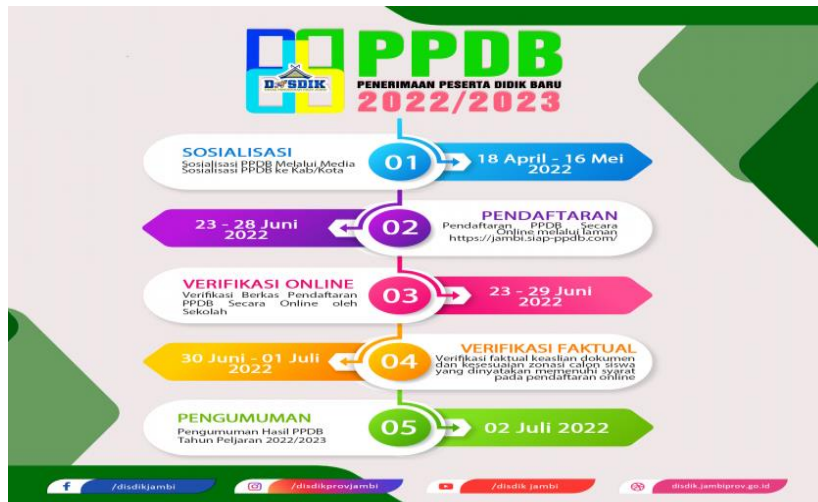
DISDIK

PPDB
PENERIMAAN PESERTA DIDIK BARU
2022/2023

SOSIALISASI
Sosialisasi PPDB Melalui Media
Sosialisasi PPDB ke Kab/Kota

01

18 April - 16 Mei 2022

23 - 28 Juni 2022

02

PENDAFTARAN
Pendaftaran PPDB Secara Online melalui laman https://jambi.siap-ppdb.com/

VERIFIKASI ONLINE
Verifikasi Berkas Pendaftaran PPDB Secara Online oleh Sekolah

03

23 - 29 Juni 2022

30 Juni - 01 Juli 2022

04

VERIFIKASI FAKTUAL
Verifikasi faktual keaslian dokumen dan kesesuaian zonasi calon siswa yang dinyatakan memenuhi syarat pada pendaftaran online

PENGUMUMAN
Pengumuman Hasil PPDB Tahun Pelajaran 2022/2023

05

02 Juli 2022

/disdikjambi /disdikprovjambi /disdik jambi disdik.jambiprov.go.id